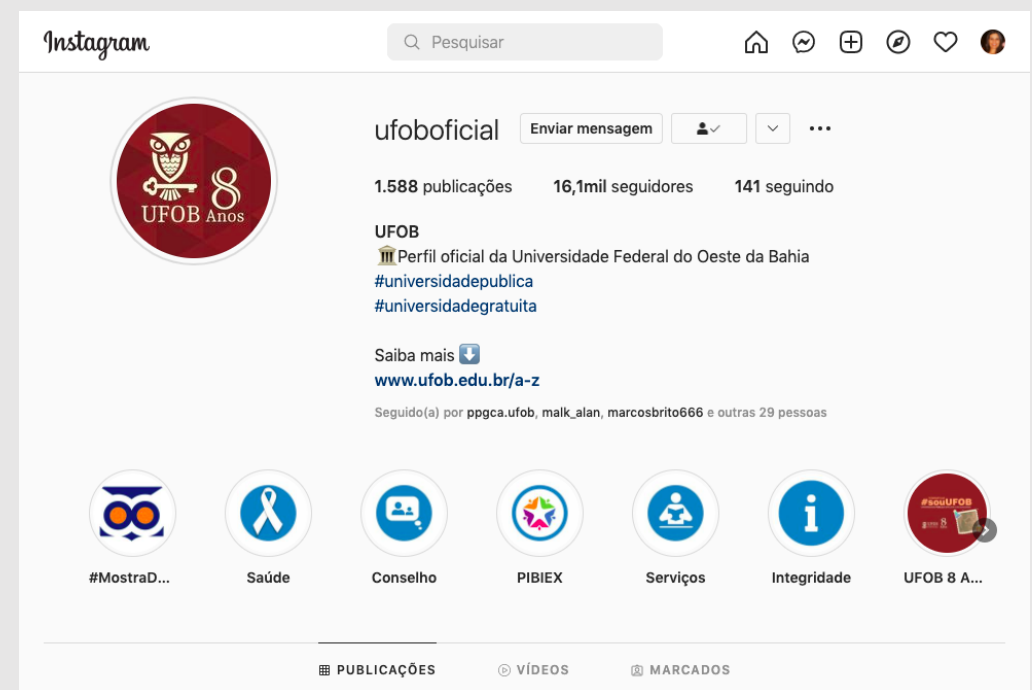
Instagram

Pesquisar

8
UFOB Anos

ufoboficial

Enviar mensagem

1.588 publicações 16,1mil seguidores 141 seguindo

UFOB
🏛️Perfil oficial da Universidade Federal do Oeste da Bahia
#universidadepublica
#universidadegratuita

Saiba mais ⬇️
www.ufob.edu.br/a-z

Seguido(a) por ppgca.ufob, malk_alan, marcosbrito666 e outras 29 pessoas

#souUFOB

#MostraD... Saúde Conselho PIBIEX Serviços Integridade UFOB 8 A...

PUBLICAÇÕES VÍDEOS MARCADOS